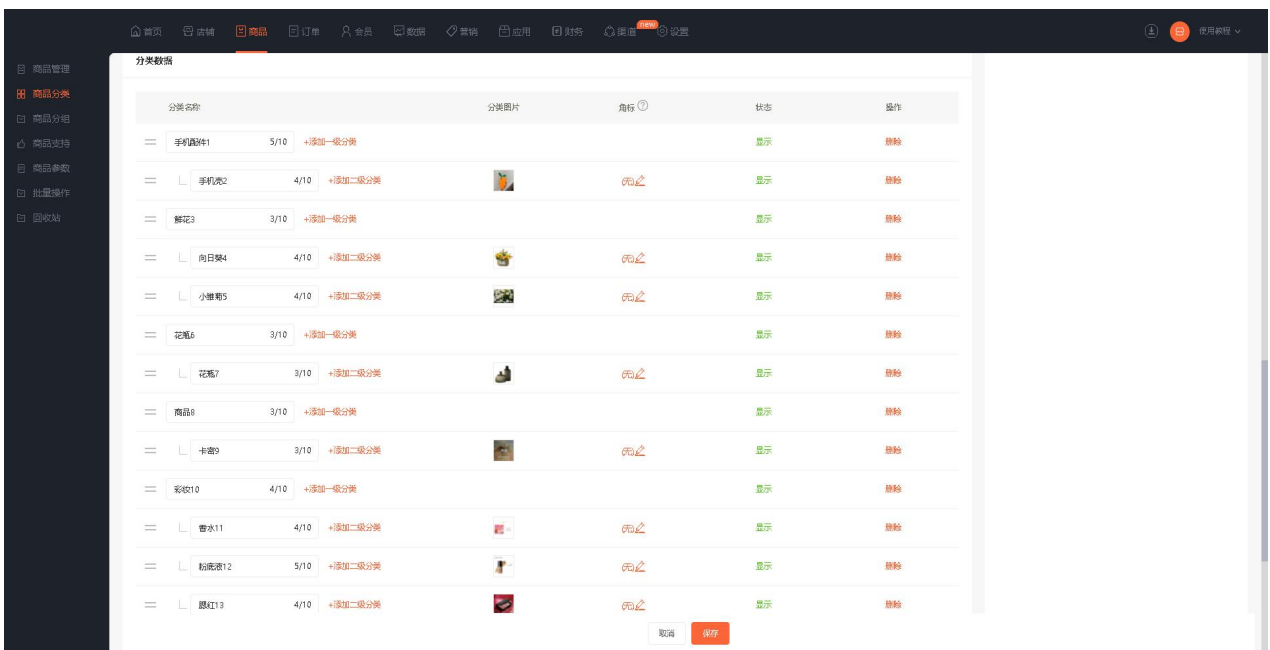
首页 店铺 商品 订单 会员 数据 营销 应用 财务 渠道 new 设置 使用教程

商品管理
商品分类
商品分组
商品支持
商品参数
批量操作
回收站

分类数据

| 分类名称 | 分类图片 | 角标 | 状态 | 操作 |
|---|---|---|---|---|
| 手机配件1 5/10 +添加一级分类 | | | 显示 | 删除 |
| 手机壳2 4/10 +添加二级分类 | | | 显示 | 删除 |
| 鲜花3 3/10 +添加一级分类 | | | 显示 | 删除 |
| 向日葵4 4/10 +添加二级分类 | | | 显示 | 删除 |
| 小雏菊5 4/10 +添加二级分类 | | | 显示 | 删除 |
| 花瓶6 3/10 +添加一级分类 | | | 显示 | 删除 |
| 花瓶7 3/10 +添加二级分类 | | | 显示 | 删除 |
| 商品8 3/10 +添加一级分类 | | | 显示 | 删除 |
| 卡套9 3/10 +添加二级分类 | | | 显示 | 删除 |
| 彩妆10 4/10 +添加一级分类 | | | 显示 | 删除 |
| 香水11 4/10 +添加二级分类 | | | 显示 | 删除 |
| 粉底液12 5/10 +添加二级分类 | | | 显示 | 删除 |
| 眼红13 4/10 +添加二级分类 | | | 显示 | 删除 |

取消 保存